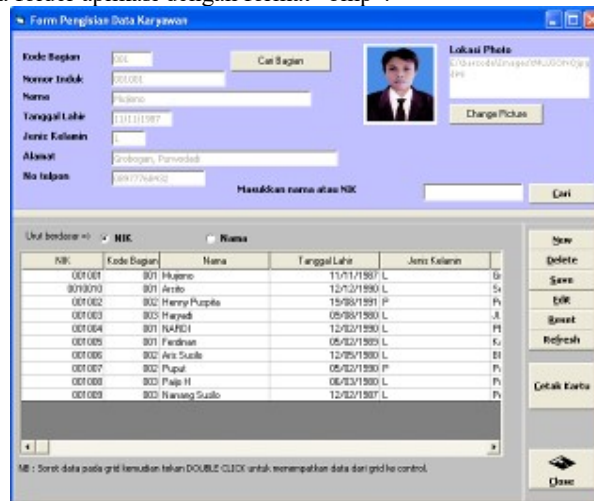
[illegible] kode aplikasi dengan format "exp".

Form Pengisian Data Karyawan

Kode Bagian | 001 | Cari Bagian
Nomor Induk | 001001
Nama | Hujeno
Tanggal Lahir | 11/11/1987
Jenis Kelamin | L
Alamat | Grobogan, Purwodadi
No telpon | 0897776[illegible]

Lokasi Photo
E:\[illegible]

Change Picture

Masukkan nama atau NIK

Cari

Urut berdasar => NIK Nama

| NIK | Kode Bagian | Nama | Tanggal Lahir | Jenis Kelamin | |
|---|---|---|---|---|---|
| 001001 | 001 | Hujeno | 11/11/1987 | L | G |
| 0010010 | 001 | Arsito | 12/12/1990 | L | S |
| 001002 | 002 | Henny Puspita | 15/08/1991 | P | P |
| 001003 | 003 | Haryadi | 05/08/1980 | L | J |
| 001004 | 001 | NARDI | 12/02/1990 | L | P |
| 001005 | 001 | Ferdinan | 05/02/1985 | L | K |
| 001006 | 002 | Aris Susilo | 12/05/1980 | L | B |
| 001007 | 002 | Puput | 05/02/1990 | P | P |
| 001008 | 001 | Paijo H | 06/03/1980 | L | P |
| 001009 | 003 | Nanang Susilo | 12/02/1987 | L | P |

New
Delete
Save
Edit
Reset
Refresh

Cetak Kartu

NB : Sorot data pada grid kemudian tekan DOUBLE CLICK untuk menempatkan data dari grid ke control.

Close